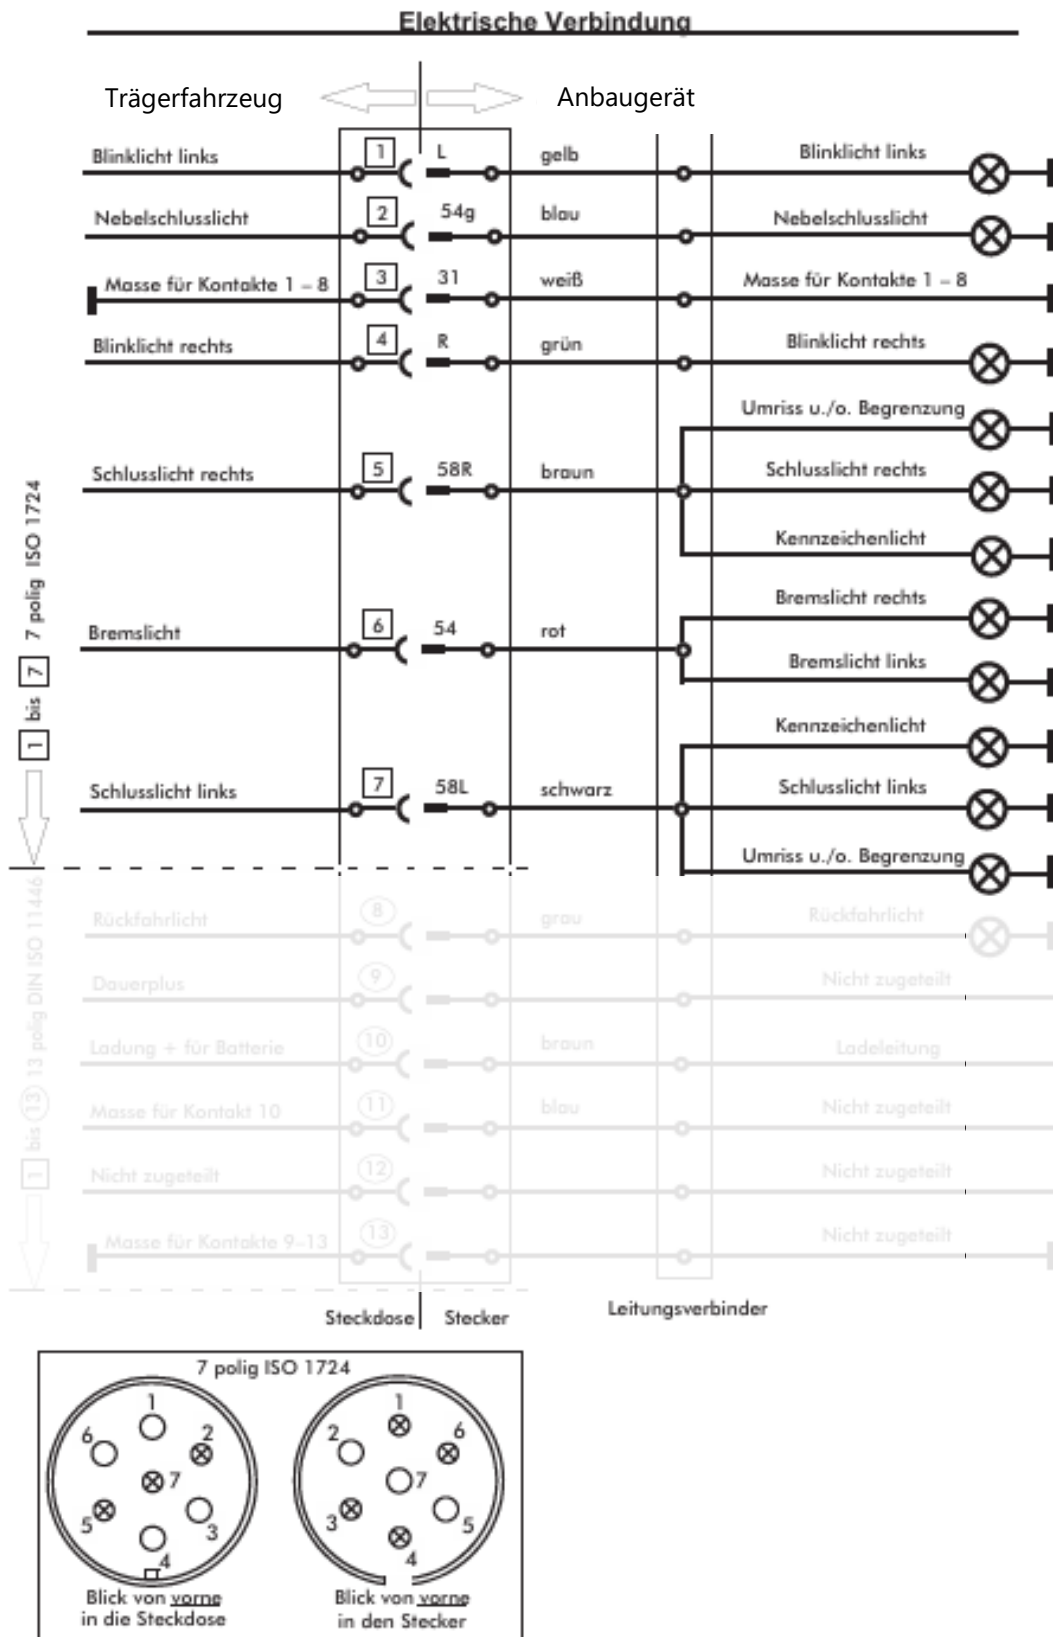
Elektrische Verbindung

Trägerfahrzeug

Anbaugerät

Blinklicht links 1 L gelb Blinklicht links

Nebelschlusslicht 2 54g blau Nebelschlusslicht

Masse für Kontakte 1 – 8 3 31 weiß Masse für Kontakte 1 – 8

Blinklicht rechts 4 R grün Blinklicht rechts

Umriss u./o. Begrenzung

Schlusslicht rechts 5 58R braun Schlusslicht rechts

Kennzeichenlicht

Bremslicht rechts

Bremslicht 6 54 rot

Bremslicht links

Kennzeichenlicht

Schlusslicht links 7 58L schwarz Schlusslicht links

Umriss u./o. Begrenzung

1 bis 7 7 polig ISO 1724

Rückfahrlicht 8 grau Rückfahrlicht

Dauerplus 9 Nicht zugeteilt

Ladung + für Batterie 10 braun Ladeleitung

Masse für Kontakt 10 11 blau Nicht zugeteilt

Nicht zugeteilt 12 Nicht zugeteilt

Masse für Kontakte 9–13 13 Nicht zugeteilt

1 bis 13 13 polig DIN ISO 11446

Steckdose Stecker

Leitungsverbinder

7 polig ISO 1724

1 2 3 4 5 6 7

Blick von vorne in die Steckdose

1 2 3 4 5 6 7

Blick von vorne in den Stecker